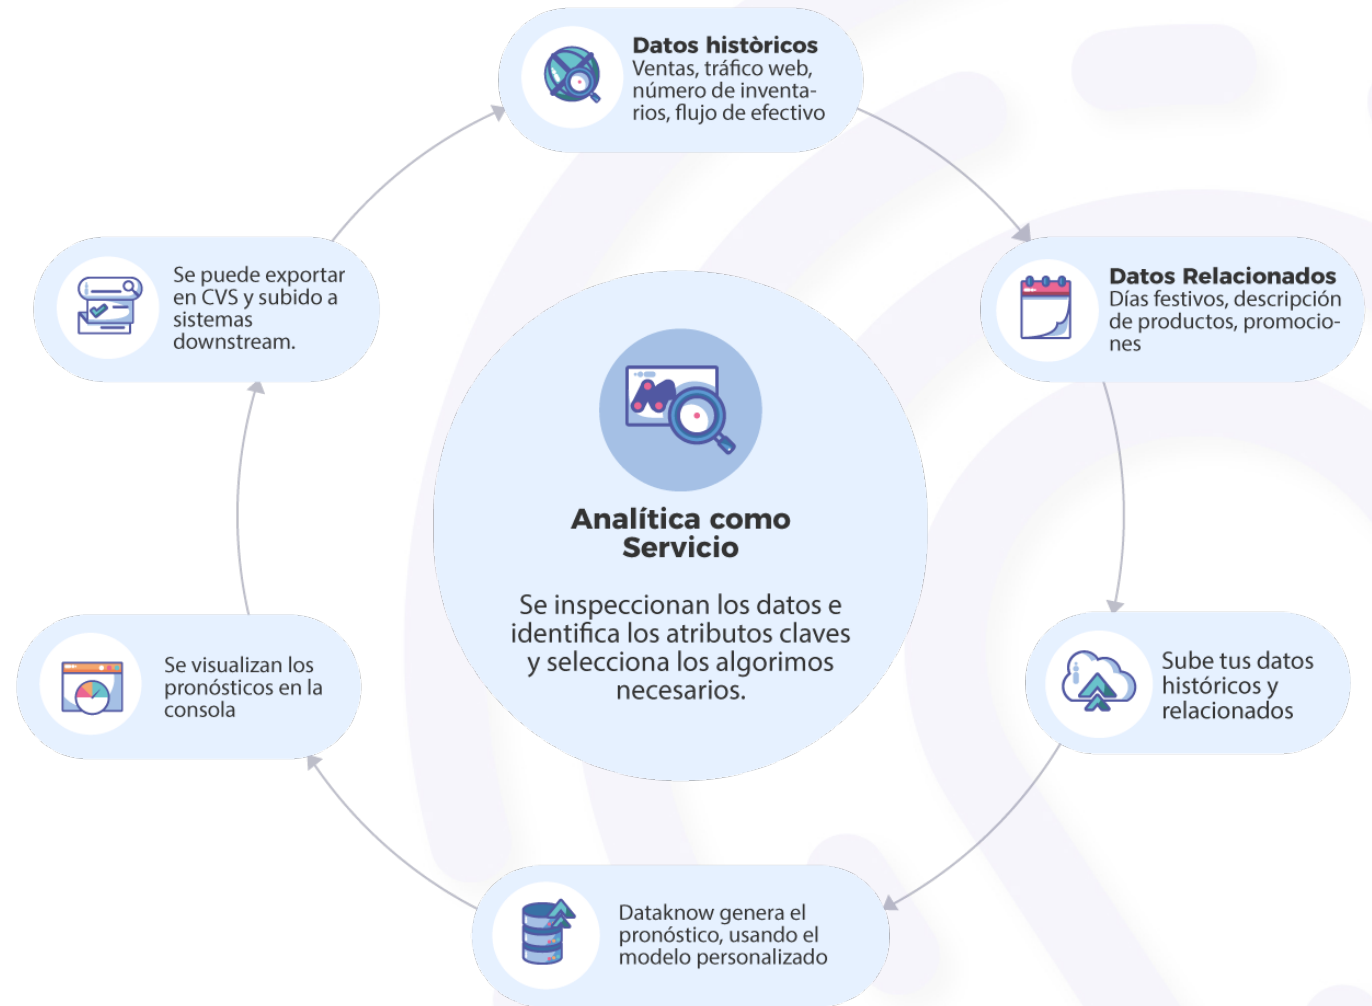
Datos històricos
Ventas, tráfico web, número de inventarios, flujo de efectivo

Datos Relacionados
Días festivos, descripción de productos, promociones

Sube tus datos históricos y relacionados

Dataknow genera el pronóstico, usando el modelo personalizado

Se visualizan los pronósticos en la consola

Se puede exportar en CVS y subido a sistemas downstream.

Analítica como Servicio

Se inspeccionan los datos e identifica los atributos claves y selecciona los algorimos necesarios.